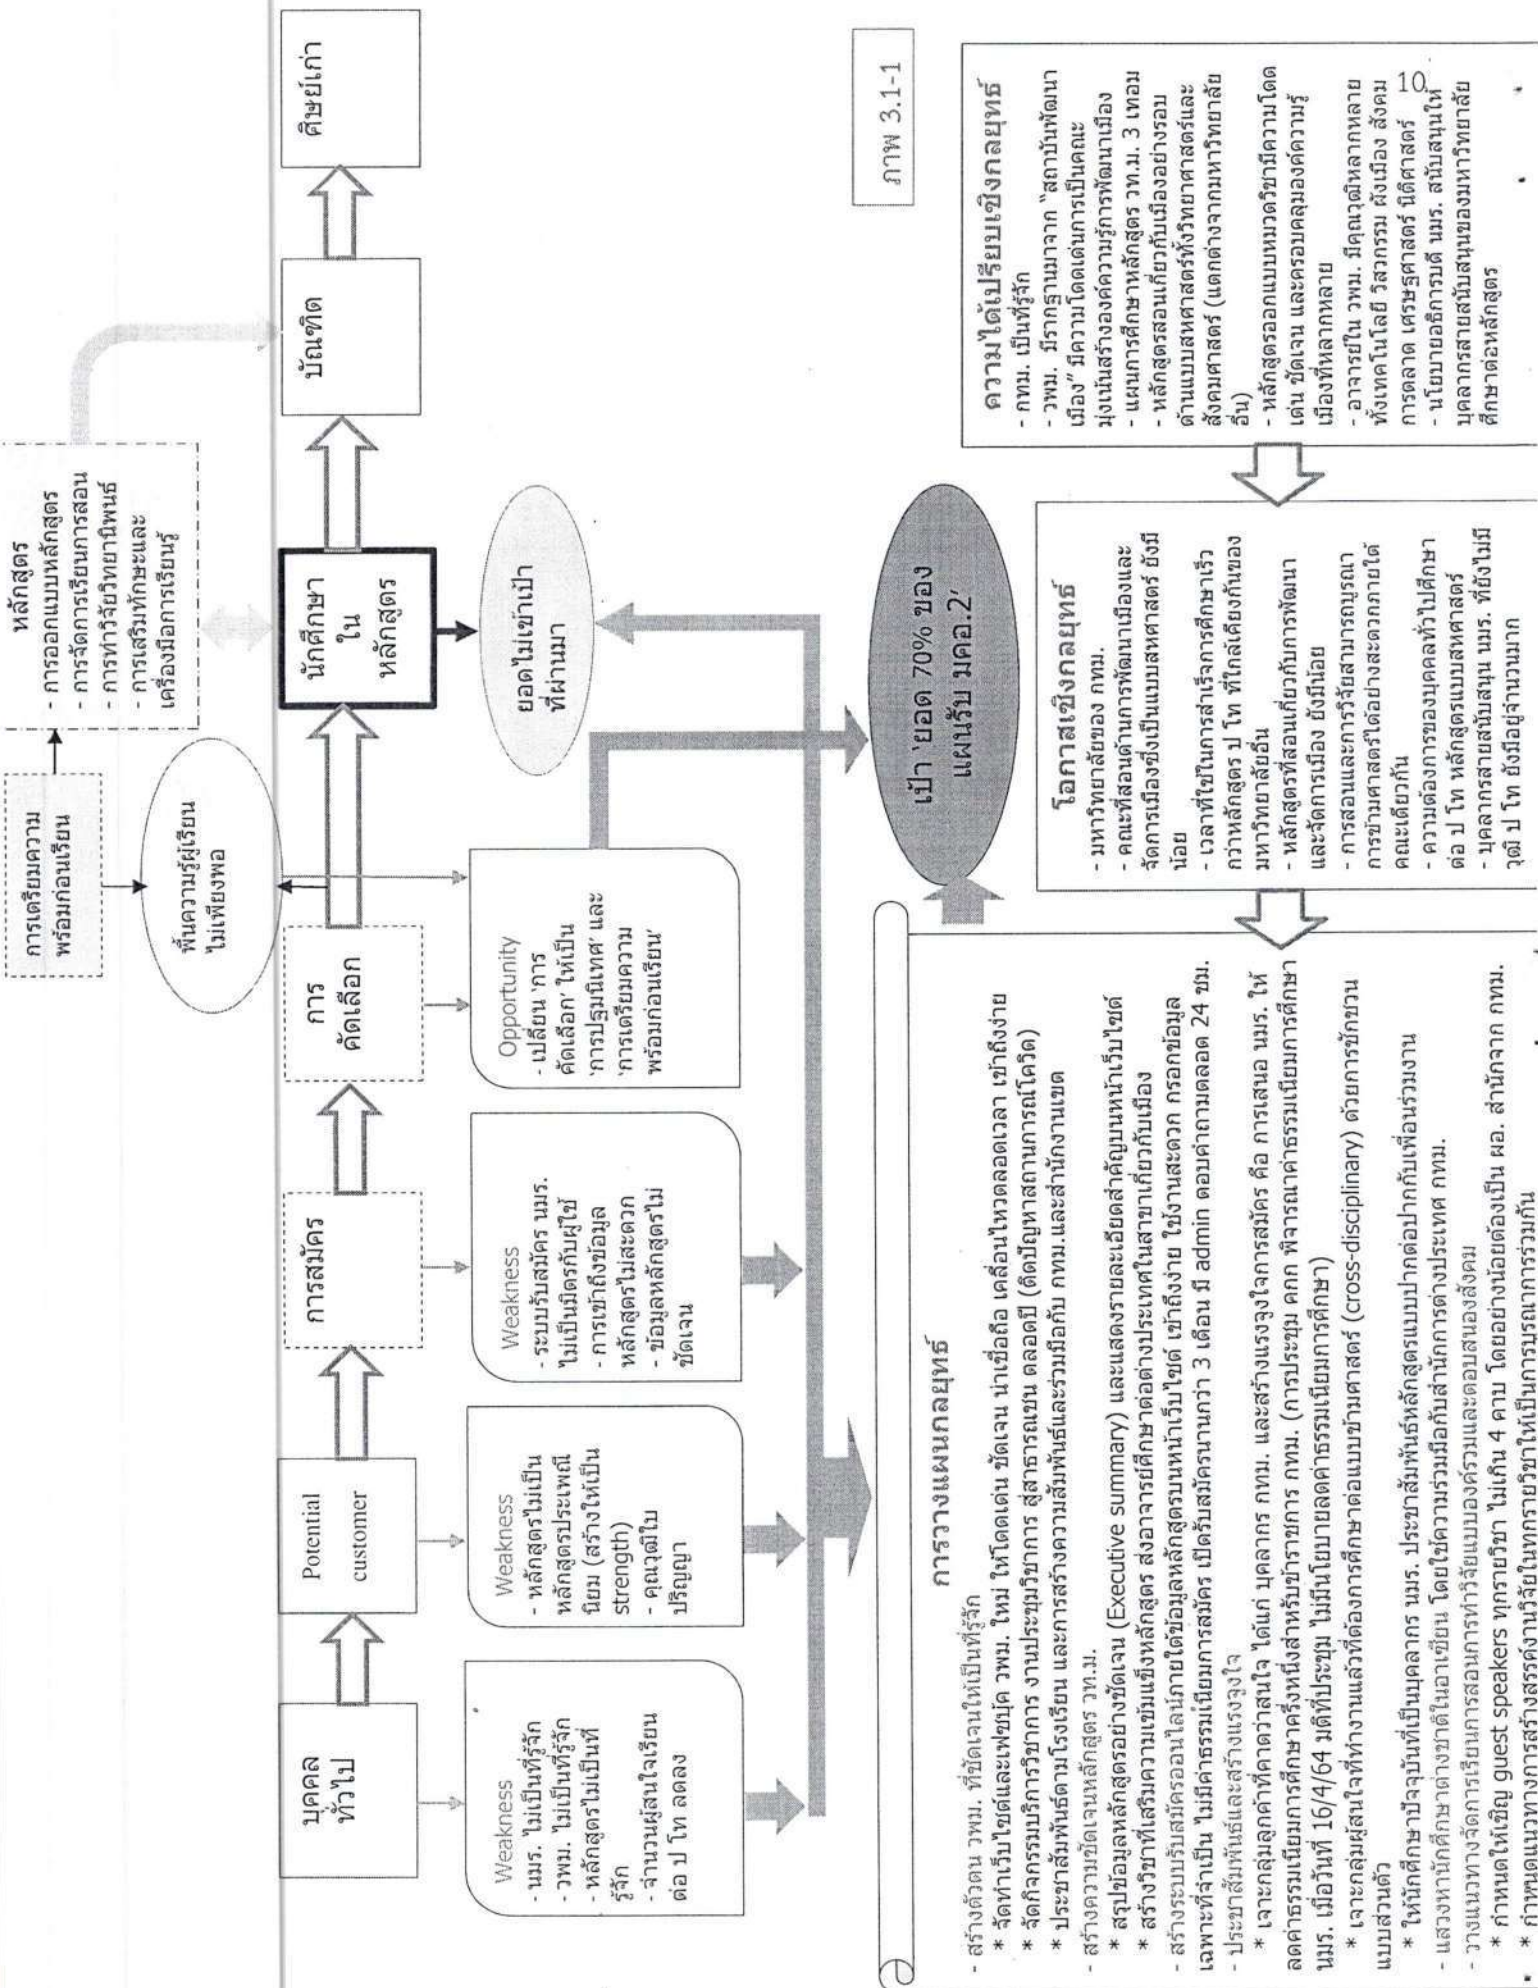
บุคคลทั่วไป

Potential customer

การสมัคร

การคัดเลือก

นักศึกษาในหลักสูตร

บัณฑิต

ศิษย์เก่า

การเตรียมความพร้อมก่อนเรียน

พื้นความรู้ผู้เรียนไม่เพียงพอ

หลักสูตร
- การออกแบบหลักสูตร
- การจัดการเรียนการสอน
- การทำวิจัยวิทยานิพนธ์
- การเสริมทักษะและเครื่องมือการเรียนรู้

ยอดไม่เข้าเป้าที่ผ่านมา

Weakness
- นมร. ไม่เป็นที่รู้จัก
- วพม. ไม่เป็นที่รู้จัก
- หลักสูตรไม่เป็นที่รู้จัก
- จำนวนผู้สนใจเรียนต่อ ป โท ลดลง

Weakness
- หลักสูตรไม่เป็นหลักสูตรประเพณีนิยม (สร้างให้เป็น strength)
- คุณวุฒิในปริญญา

Weakness
- ระบบรับสมัคร นมร. ไม่เป็นมิตรกับผู้ใช้
- การเข้าถึงข้อมูลหลักสูตรไม่สะดวก
- ข้อมูลหลักสูตรไม่ชัดเจน

Opportunity
- เปลี่ยน 'การคัดเลือก' ให้เป็น 'การปฐมนิเทศ' และ 'การเตรียมความพร้อมก่อนเรียน'

เป้า 'ยอด 70% ของแผนรับ มคอ.2'

ภาพ 3.1-1

การวางแผนกลยุทธ์
- สร้างตัวตน วพม. ที่ชัดเจนให้เป็นที่รู้จัก
* จัดทำเว็บไซต์และเฟซบุ๊ค วพม. ใหม่ ให้โดดเด่น ชัดเจน น่าเชื่อถือ เคลื่อนไหวตลอดเวลา เข้าถึงง่าย
* จัดกิจกรรมบริการวิชาการ งานประชุมวิชาการ สู่สาธารณชน ตลอดปี (ติดปัญหาสถานการณ์โควิด)
* ประชาสัมพันธ์ตามโรงเรียน และการสร้างความสัมพันธ์และร่วมมือกับ กทม. และสำนักงานเขต
- สร้างความชัดเจนหลักสูตร วท.ม.
* สรุปข้อมูลหลักสูตรอย่างชัดเจน (Executive summary) และแสดงรายละเอียดสำคัญบนหน้าเว็บไซต์
* สร้างจริยาที่เสริมความเข้มแข็งหลักสูตร ส่งอาจารย์ศึกษาต่อต่างประเทศในสาขาเกี่ยวกับเมือง
- สร้างระบบรับสมัครออนไลน์ภายใต้ข้อมูลหลักสูตรบนหน้าเว็บไซต์ เข้าถึงง่าย ใช้งานสะดวก กรอกข้อมูลเฉพาะที่จำเป็น ไม่มีค่าธรรมเนียมการสมัคร เปิดรับสมัครนานกว่า 3 เดือน มี admin ตอบคำถามตลอด 24 ชม.
- ประชาสัมพันธ์และสร้างแรงจูงใจ
* เจาะกลุ่มลูกค้าที่คาดว่าสนใจ ได้แก่ บุคลากร กทม. และสร้างแรงจูงใจการสมัคร คือ การเสนอ นมร. ให้ลดค่าธรรมเนียมการศึกษาครึ่งหนึ่งสำหรับข้าราชการ กทม. (การประชุม ตกก พิจารณาค่าธรรมเนียมการศึกษา นมร. เมื่อวันที่ 16/4/64 มติที่ประชุม 'ไม่มีนโยบายลดค่าธรรมเนียมการศึกษา')
* เจาะกลุ่มผู้สนใจที่ทำงานแล้วที่ต้องการศึกษาต่อแบบข้ามศาสตร์ (cross-disciplinary) ด้วยการชักชวนแบบส่วนตัว
* ให้นักศึกษาปัจจุบันที่เป็นบุคลากร นมร. ประชาสัมพันธ์หลักสูตรแบบปากต่อปากกับเพื่อนร่วมงาน
- แสวงหานักศึกษาต่างชาติในอาเซียน โดยใช้ความร่วมมือกับสำนักการต่างประเทศ กทม.
- วางแนวทางจัดการเรียนการสอนการทำวิจัยแบบองค์รวมและตอบสนองสังคม
* กำหนดให้เชิญ guest speakers ทุกรายวิชา ไม่เกิน 4 คาบ โดยอย่างน้อยต้องเป็น ผอ. สำนักจาก กทม.
* กำหนดแนวทางการสร้างสรรค์งานวิจัยในทุกรายวิชาให้เป็นการบูรณาการร่วมกัน

โอกาสเชิงกลยุทธ์
- มหาวิทยาลัยของ กทม.
- คณะที่สอนด้านการพัฒนาเมืองและจัดการเมืองซึ่งเป็นแบบสหศาสตร์ ยังมีน้อย
- เวลาที่ใช้ในการสำเร็จการศึกษาเร็วกว่าหลักสูตร ป โท ที่ใกล้เคียงกันของมหาวิทยาลัยอื่น
- หลักสูตรที่สอนเกี่ยวกับการพัฒนาและจัดการเมือง ยังมีน้อย
- การสอนและการวิจัยสามารถบูรณาการข้ามศาสตร์ได้อย่างสะดวกภายใต้คณะเดียวกัน
- ความต้องการของบุคคลทั่วไปศึกษาต่อ ป โท หลักสูตรแบบสหศาสตร์
- บุคลากรสายสนับสนุน นมร. ที่ยังไม่มีวุฒิ ป โท ยังมีอยู่จำนวนมาก

ความได้เปรียบเชิงกลยุทธ์
- กทม. เป็นที่รู้จัก
- วพม. มีรากฐานมาจาก "สถาบันพัฒนาเมือง" มีความโดดเด่นการเป็นคณะมุ่งเน้นสร้างองค์ความรู้การพัฒนาเมือง
- แผนการศึกษาหลักสูตร วท.ม. 3 เทอม
- หลักสูตรสอนเกี่ยวกับเมืองอย่างรอบด้านแบบสหศาสตร์ทั้งวิทยาศาสตร์และสังคมศาสตร์ (แตกต่างจากมหาวิทยาลัยอื่น)
- หลักสูตรออกแบบหมวดวิชามีความโดดเด่น ชัดเจน และครอบคลุมองค์ความรู้เมืองที่หลากหลาย
- อาจารย์ใน วพม. มีคุณวุฒิหลากหลายทั้งเทคโนโลยี วิศวกรรม ผังเมือง สังคม การตลาด เศรษฐศาสตร์ นิติศาสตร์
- นโยบายอธิการบดี นมร. สนับสนุนให้บุคลากรสายสนับสนุนของมหาวิทยาลัยศึกษาต่อหลักสูตร

10